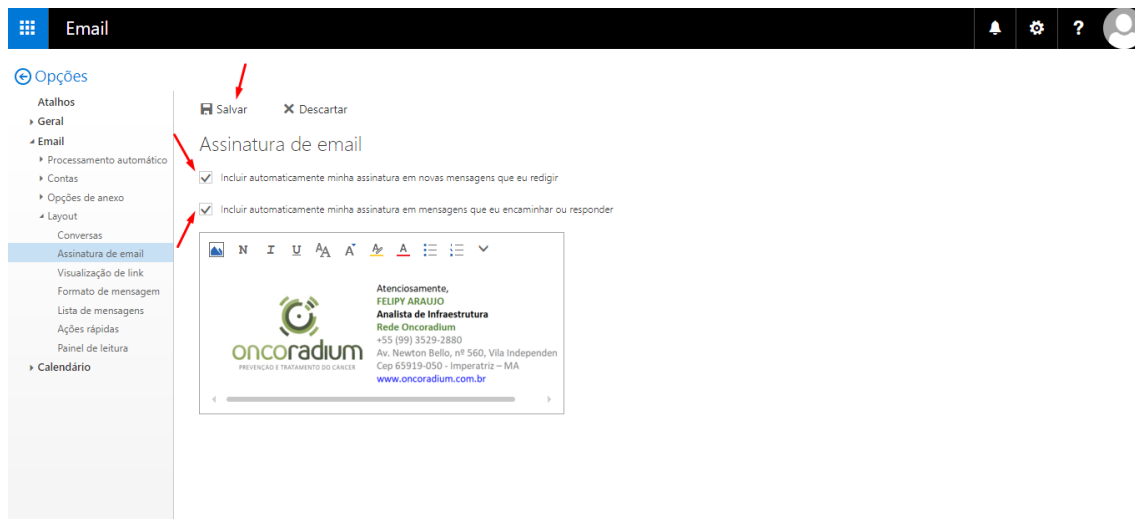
Email

Opções
Atalhos
Geral
Email
Processamento automático
Contas
Opções de anexo
Layout
Conversas
Assinatura de email
Visualização de link
Formato de mensagem
Lista de mensagens
Ações rápidas
Painel de leitura
Calendário

Salvar
Descartar

Assinatura de email

Incluir automaticamente minha assinatura em novas mensagens que eu redigir

Incluir automaticamente minha assinatura em mensagens que eu encaminhar ou responder

N I U A A

Atenciosamente,
FELIPY ARAUJO
Analista de Infraestrutura
Rede Oncoradium
+55 (99) 3529-2880
Av. Newton Bello, nº 560, Vila Independen
Cep 65919-050 - Imperatriz – MA
www.oncoradium.com.br

oncoradium
PREVENÇÃO E TRATAMENTO DO CÂNCER